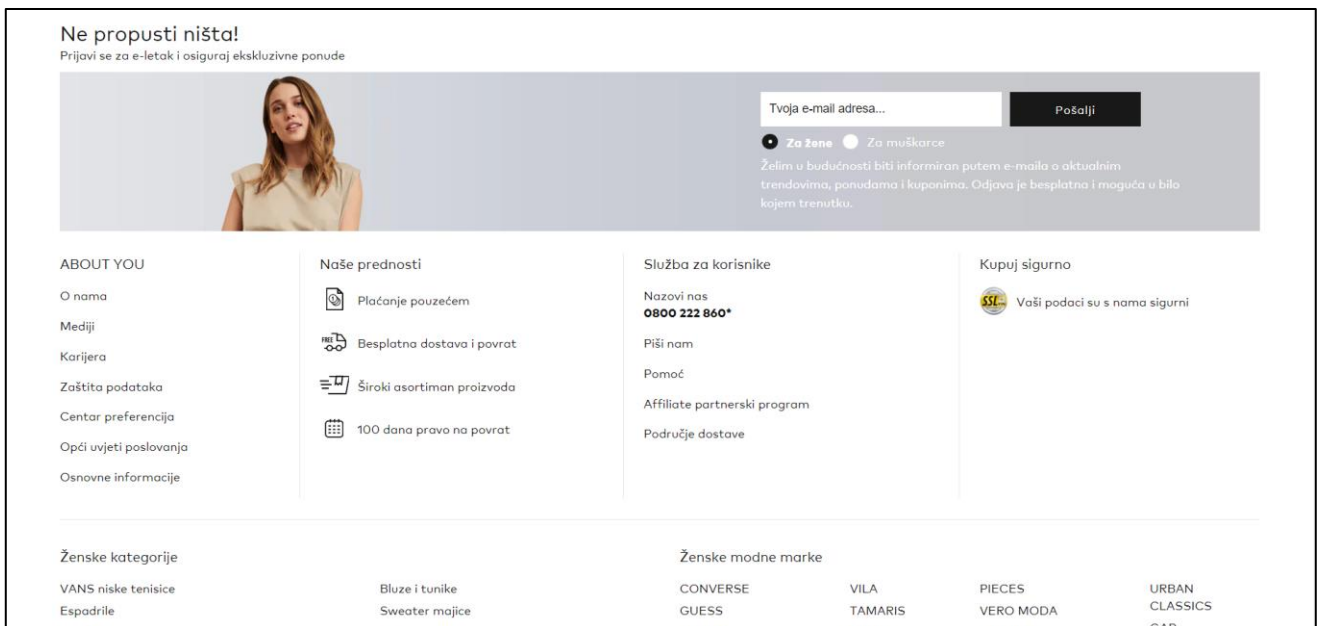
Ne propusti ništa!
Prijavi se za e-letak i osiguraj ekskluzivne ponude

Tvoja e-mail adresa...

Pošalji

Za žene Za muškarce

Želim u budućnosti biti informiran putem e-maila o aktualnim trendovima, ponudama i kuponima. Odjava je besplatna i moguća u bilo kojem trenutku.

ABOUT YOU
O nama
Mediji
Karijera
Zaštita podataka
Centar preferencija
Opći uvjeti poslovanja
Osnovne informacije

Naše prednosti
Plaćanje pouzećem
Besplatna dostava i povrat
Široki asortiman proizvoda
100 dana pravo na povrat

Služba za korisnike
Nazovi nas
0800 222 860*
Piši nam
Pomoć
Affiliate partnerski program
Područje dostave

Kupuj sigurno
SSL
Vaši podaci su s nama sigurni

Ženske kategorije
VANS niske tenisice
Espadrile
Bluze i tunike
Sweater majice

Ženske modne marke
CONVERSE
GUESS
VILA
TAMARIS
PIECES
VERO MODA
URBAN CLASSICS
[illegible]